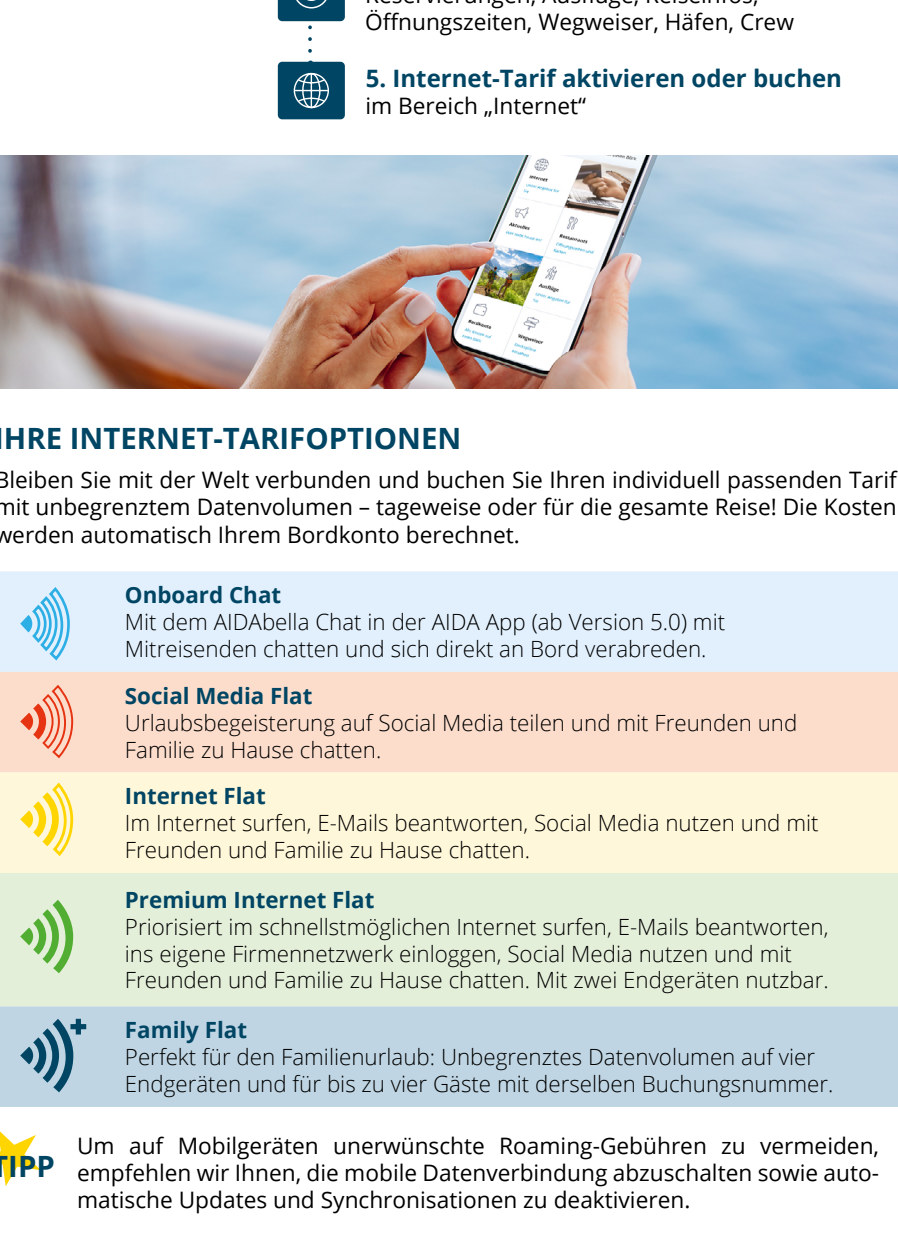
Reservierungen, Ausflüge, Reiseinfos, Öffnungszeiten, Wegweiser, Häfen, Crew

5. Internet-Tarif aktivieren oder buchen im Bereich „Internet“

IHRE INTERNET-TARIFOPTIONEN

Bleiben Sie mit der Welt verbunden und buchen Sie Ihren individuell passenden Tarif mit unbegrenztem Datenvolumen – tageweise oder für die gesamte Reise! Die Kosten werden automatisch Ihrem Bordkonto berechnet.

Onboard Chat
Mit dem AIDAbella Chat in der AIDA App (ab Version 5.0) mit Mitreisenden chatten und sich direkt an Bord verabreden.

Social Media Flat
Urlaubsbegeisterung auf Social Media teilen und mit Freunden und Familie zu Hause chatten.

Internet Flat
Im Internet surfen, E-Mails beantworten, Social Media nutzen und mit Freunden und Familie zu Hause chatten.

Premium Internet Flat
Priorisiert im schnellstmöglichen Internet surfen, E-Mails beantworten, ins eigene Firmennetzwerk einloggen, Social Media nutzen und mit Freunden und Familie zu Hause chatten. Mit zwei Endgeräten nutzbar.

Family Flat
Perfekt für den Familienurlaub: Unbegrenztes Datenvolumen auf vier Endgeräten und für bis zu vier Gäste mit derselben Buchungsnummer.

TIPP
Um auf Mobilgeräten unerwünschte Roaming-Gebühren zu vermeiden, empfehlen wir Ihnen, die mobile Datenverbindung abzuschalten sowie automatische Updates und Synchronisationen zu deaktivieren.